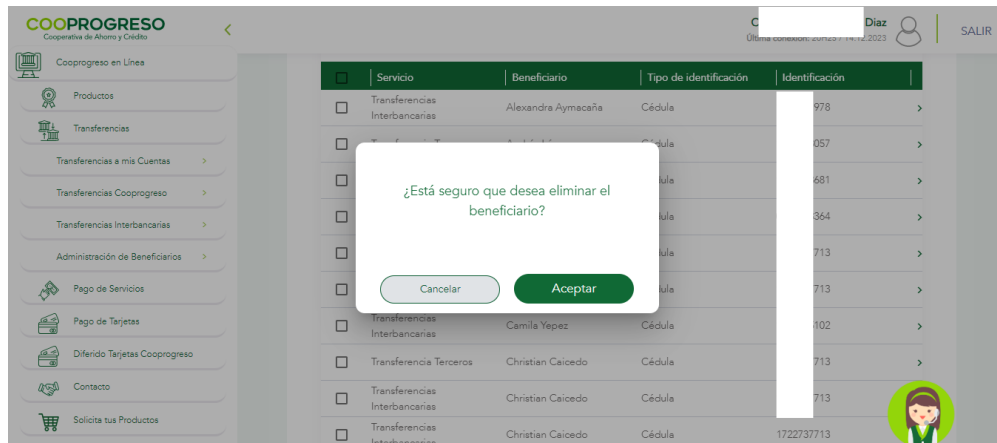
COOPROGRESO
Cooperativa de Ahorro y Crédito

C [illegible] Díaz
Última conexión: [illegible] / 14.12.2023

SALIR

Coopprogreso en Línea
Productos
Transferencias
Transferencias a mis Cuentas
Transferencias Cooprogreso
Transferencias Interbancarias
Administración de Beneficiarios
Pago de Servicios
Pago de Tarjetas
Diferido Tarjetas Cooprogreso
Contacto
Solicita tus Productos

| | Servicio | Beneficiario | Tipo de identificación | Identificación | |
|---|---|---|---|---|---|
| | Transferencias Interbancarias | Alexandra Aymacaña | Cédula | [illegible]978 | › |
| | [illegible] | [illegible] | Cédula | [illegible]057 | › |
| | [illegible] | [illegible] | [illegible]ula | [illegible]681 | › |
| | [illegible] | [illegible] | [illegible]ula | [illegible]364 | › |
| | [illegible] | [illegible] | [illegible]ula | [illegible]713 | › |
| | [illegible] | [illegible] | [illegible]ula | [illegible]713 | › |
| | Transferencias Interbancarias | Camila Yepez | Cédula | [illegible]102 | › |
| | Transferencia Terceros | Christian Caicedo | Cédula | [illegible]713 | › |
| | Transferencias Interbancarias | Christian Caicedo | Cédula | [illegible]713 | |
| | Transferencias Interbancarias | Christian Caicedo | Cédula | 1722737713 | |

¿Está seguro que desea eliminar el beneficiario?

Cancelar
Aceptar